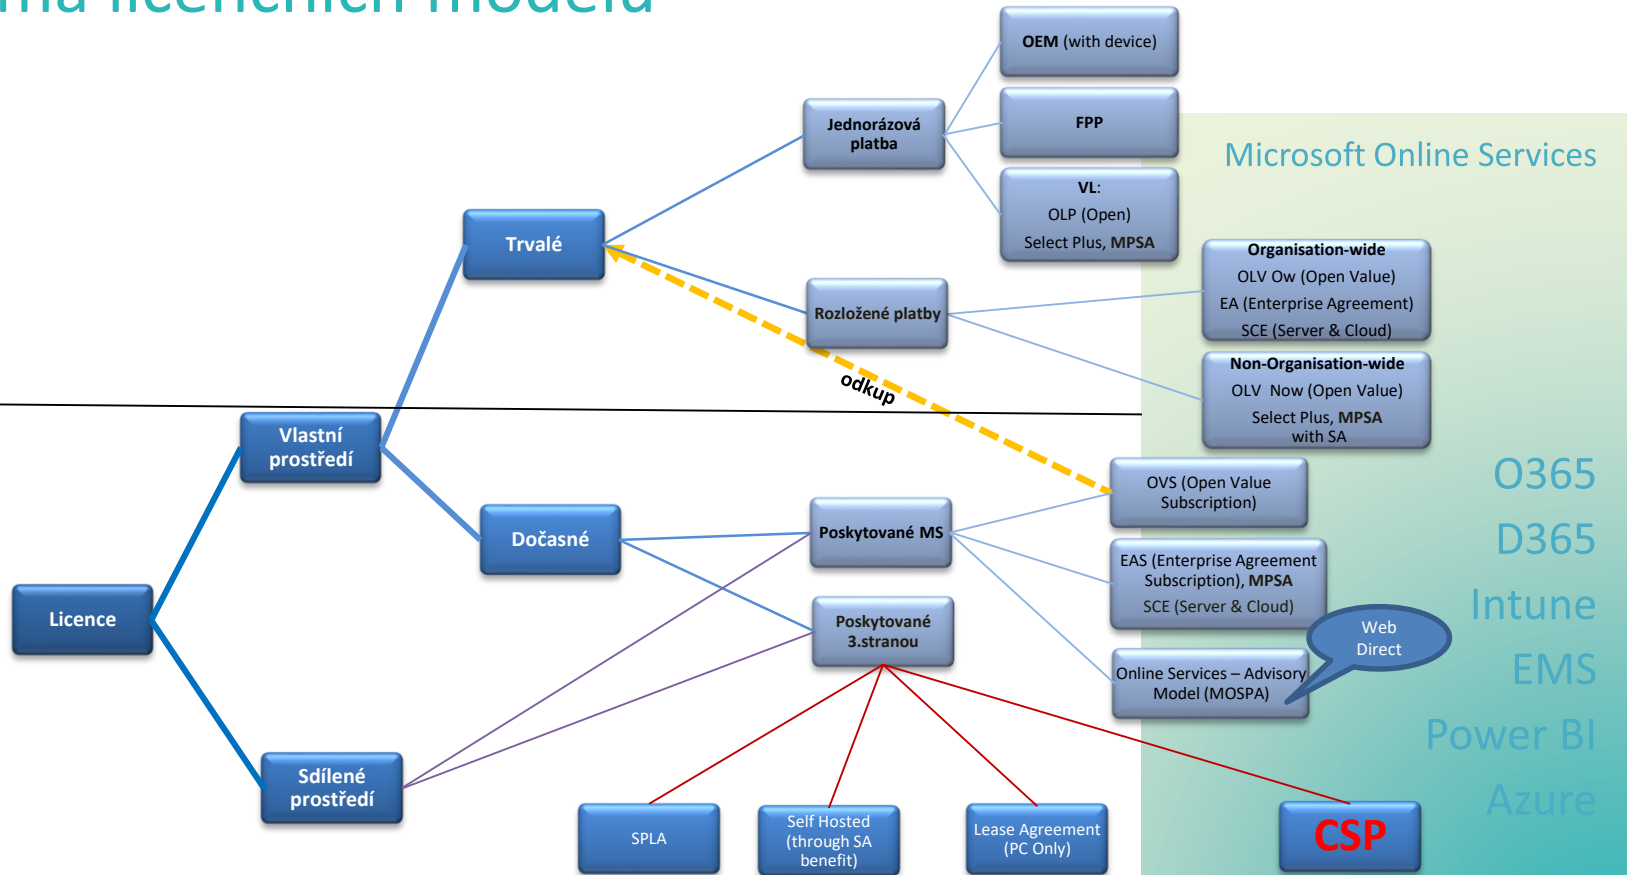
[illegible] licenčních modelů

Microsoft Online Services

OEM (with device)

FPP

VL:
OLP (Open)
Select Plus, MPSA

Jednorázová platba

Trvalé

Rozložené platby

Organisation-wide
OLV Ow (Open Value)
EA (Enterprise Agreement)
SCE (Server & Cloud)

Non-Organisation-wide
OLV Now (Open Value)
Select Plus, MPSA with SA

odkup

Vlastní prostředí

Dočasné

Poskytované MS

OVS (Open Value Subscription)

EAS (Enterprise Agreement Subscription), MPSA
SCE (Server & Cloud)

Web Direct

Online Services – Advisory Model (MOSPA)

Licence

Poskytované 3.stranou

Sdílené prostředí

SPLA

Self Hosted (through SA benefit)

Lease Agreement (PC Only)

CSP

O365
D365
Intune
EMS
Power BI
Azure